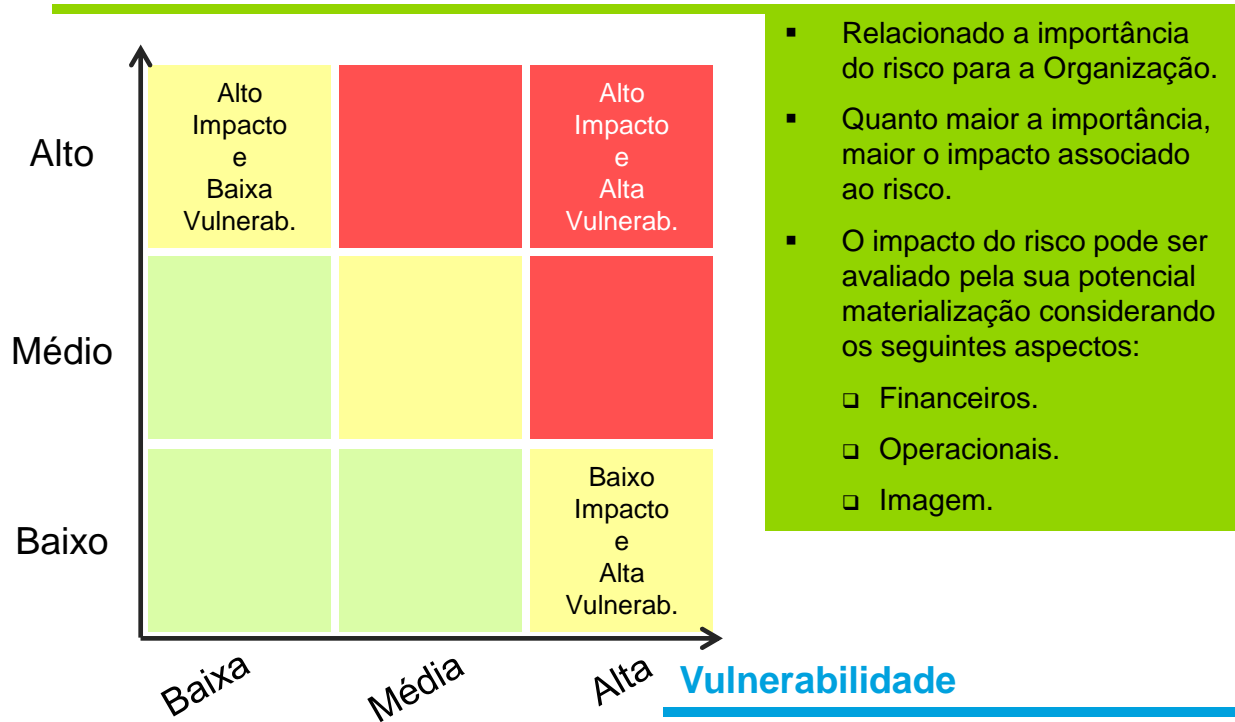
Alto

Médio

Baixo

| Alto Impacto e Baixa Vulnerab. | | Alto Impacto e Alta Vulnerab. |
|---|---|---|
| | | |
| | | Baixo Impacto e Alta Vulnerab. |

Baixa

Média

Alta

Vulnerabilidade

▪ Relacionado a importância do risco para a Organização.

▪ Quanto maior a importância, maior o impacto associado ao risco.

▪ O impacto do risco pode ser avaliado pela sua potencial materialização considerando os seguintes aspectos:

❑ Financeiros.

❑ Operacionais.

❑ Imagem.